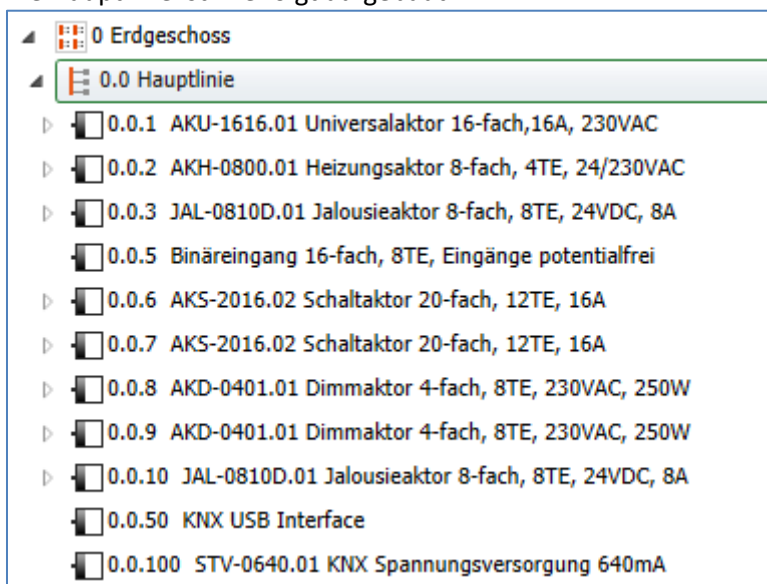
0 Erdgeschoss
0.0 Hauptlinie
0.0.1 AKU-1616.01 Universalaktor 16-fach,16A, 230VAC
0.0.2 AKH-0800.01 Heizungsaktor 8-fach, 4TE, 24/230VAC
0.0.3 JAL-0810D.01 Jalousieaktor 8-fach, 8TE, 24VDC, 8A
0.0.5 Binäreingang 16-fach, 8TE, Eingänge potentialfrei
0.0.6 AKS-2016.02 Schaltaktor 20-fach, 12TE, 16A
0.0.7 AKS-2016.02 Schaltaktor 20-fach, 12TE, 16A
0.0.8 AKD-0401.01 Dimmaktor 4-fach, 8TE, 230VAC, 250W
0.0.9 AKD-0401.01 Dimmaktor 4-fach, 8TE, 230VAC, 250W
0.0.10 JAL-0810D.01 Jalousieaktor 8-fach, 8TE, 24VDC, 8A
0.0.50 KNX USB Interface
0.0.100 STV-0640.01 KNX Spannungsversorgung 640mA